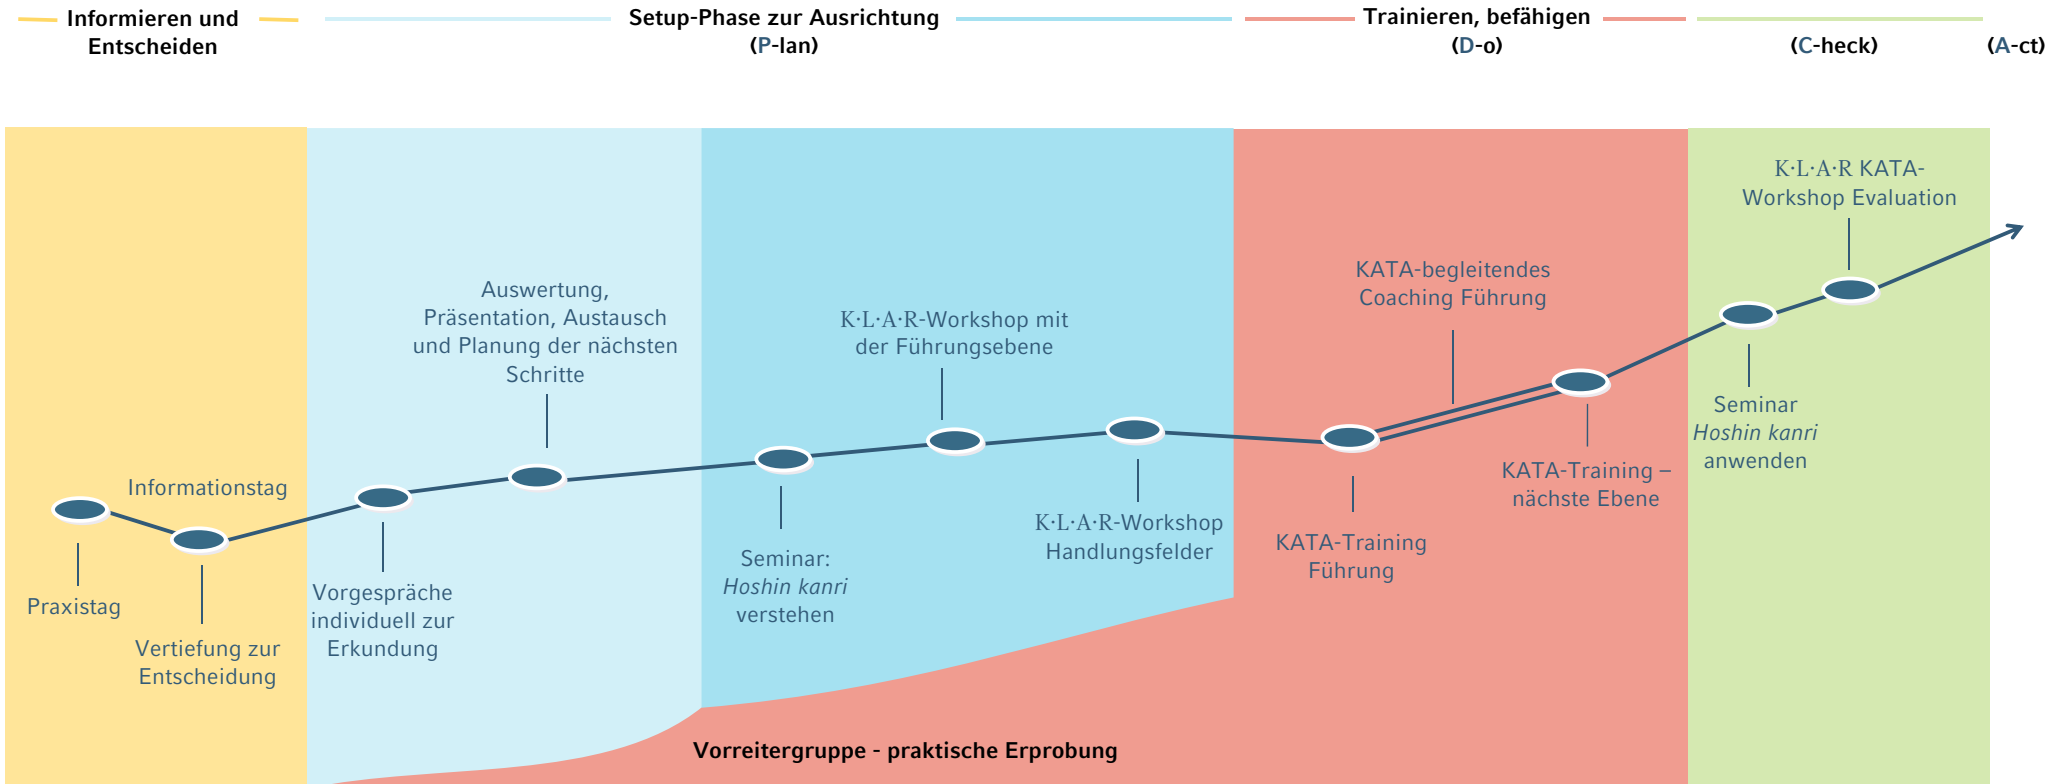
Informieren und Entscheiden

Setup-Phase zur Ausrichtung
(P-lan)

Trainieren, befähigen
(D-o)

(C-heck)

(A-ct)

K·L·A·R KATA-Workshop Evaluation

KATA-begleitendes Coaching Führung

Auswertung, Präsentation, Austausch und Planung der nächsten Schritte

K·L·A·R-Workshop mit der Führungsebene

Informationstag

Praxistag

Vertiefung zur Entscheidung

Vorgespräche individuell zur Erkundung

Seminar: *Hoshin kanri* verstehen

K·L·A·R-Workshop Handlungsfelder

KATA-Training Führung

KATA-Training – nächste Ebene

Seminar *Hoshin kanri* anwenden

Vorreitergruppe - praktische Erprobung